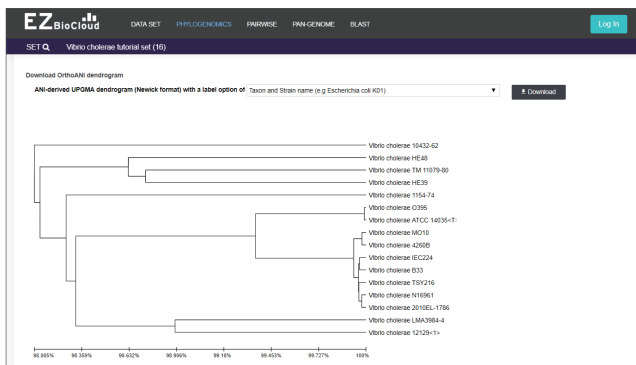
EZBioCloud DATA SET PHYLOGENOMICS PAIRWISE PAN-GENOME BLAST Log In

SET Vibrio cholerae tutorial set (16)

Download OrthoANI dendrogram

ANI-derived UPGMA dendrogram (Newick format) with a label option of Taxon and Strain name (e.g Escherichia coli K01) ▼ Download

Vibrio cholerae 10432-62
Vibrio cholerae HE48
Vibrio cholerae TM 11079-80
Vibrio cholerae HE39
Vibrio cholerae 1154-74
Vibrio cholerae O395
Vibrio cholerae ATCC 14035<T:
Vibrio cholerae MO10
Vibrio cholerae 4260B
Vibrio cholerae IEC224
Vibrio cholerae B33
Vibrio cholerae TSY216
Vibrio cholerae N16961
Vibrio cholerae 2010EL-1786
Vibrio cholerae LMA3984-4
Vibrio cholerae 12129<1>

98.085% 98.359% 98.632% 98.906% 99.18% 99.453% 99.727% 100%